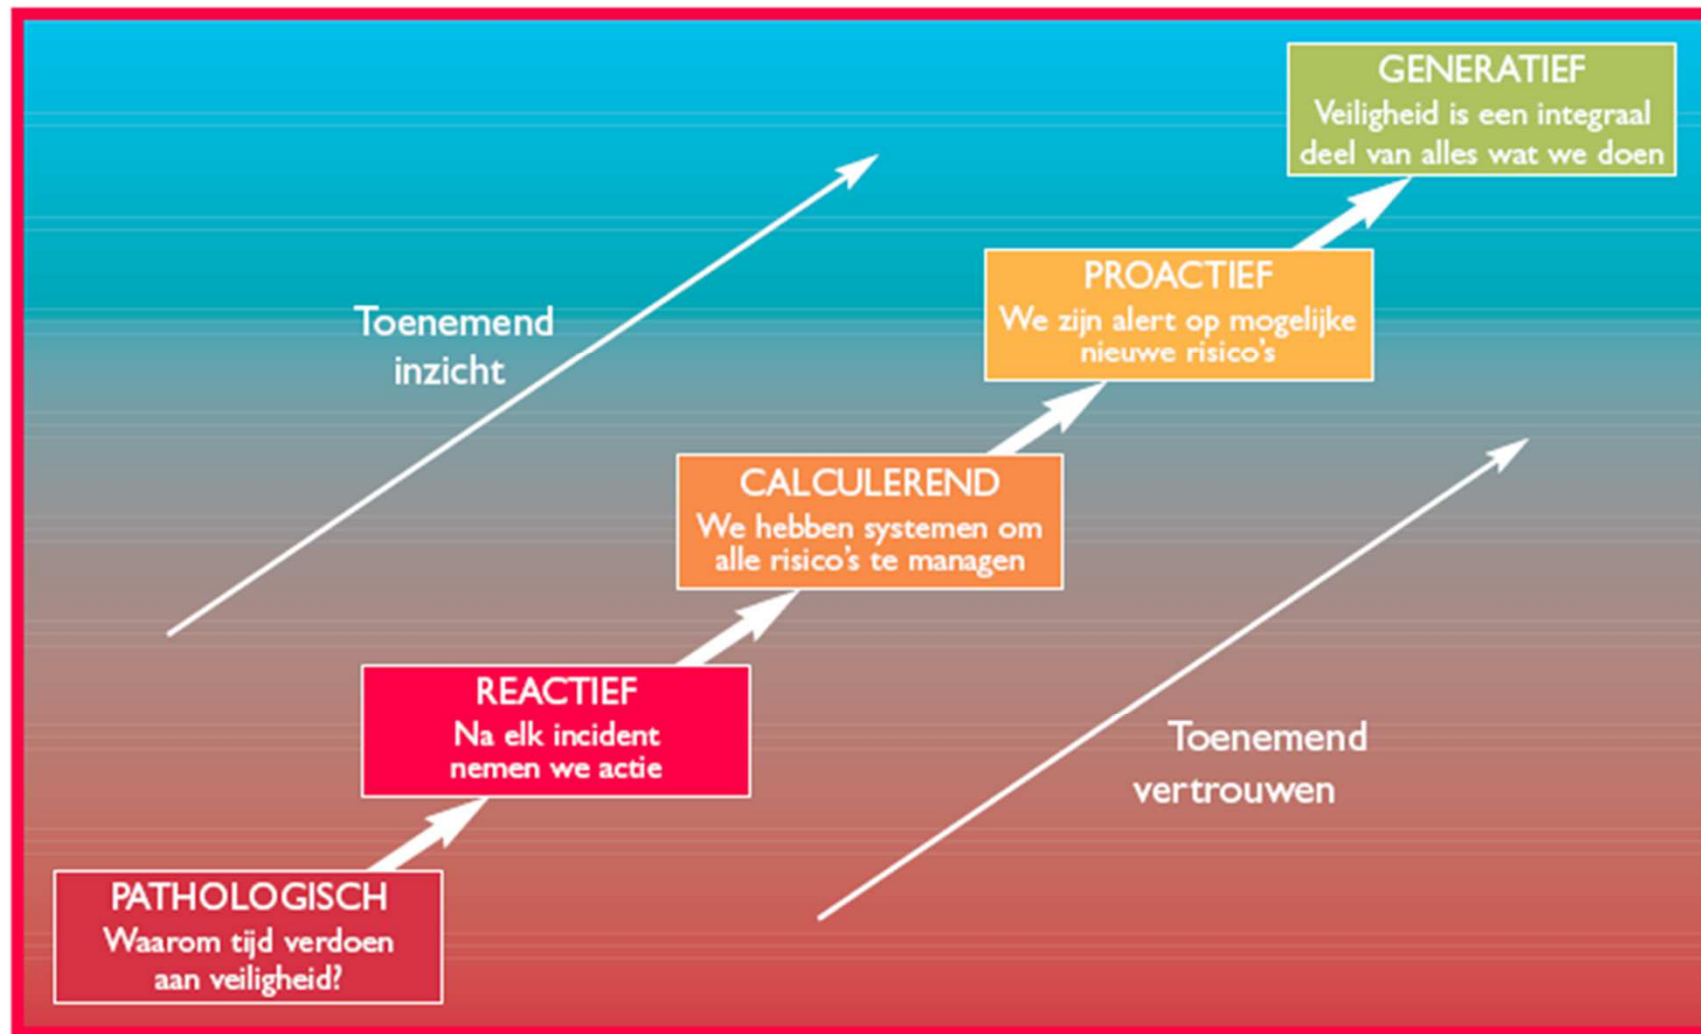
GENERATIEF
Veiligheid is een integraal deel van alles wat we doen

Toenemend inzicht

PROACTIEF
We zijn alert op mogelijke nieuwe risico's

CALCULEREND
We hebben systemen om alle risico's te managen

REACTIEF
Na elk incident nemen we actie

Toenemend vertrouwen

PATHOLOGISCH
Waarom tijd verdoen aan veiligheid?